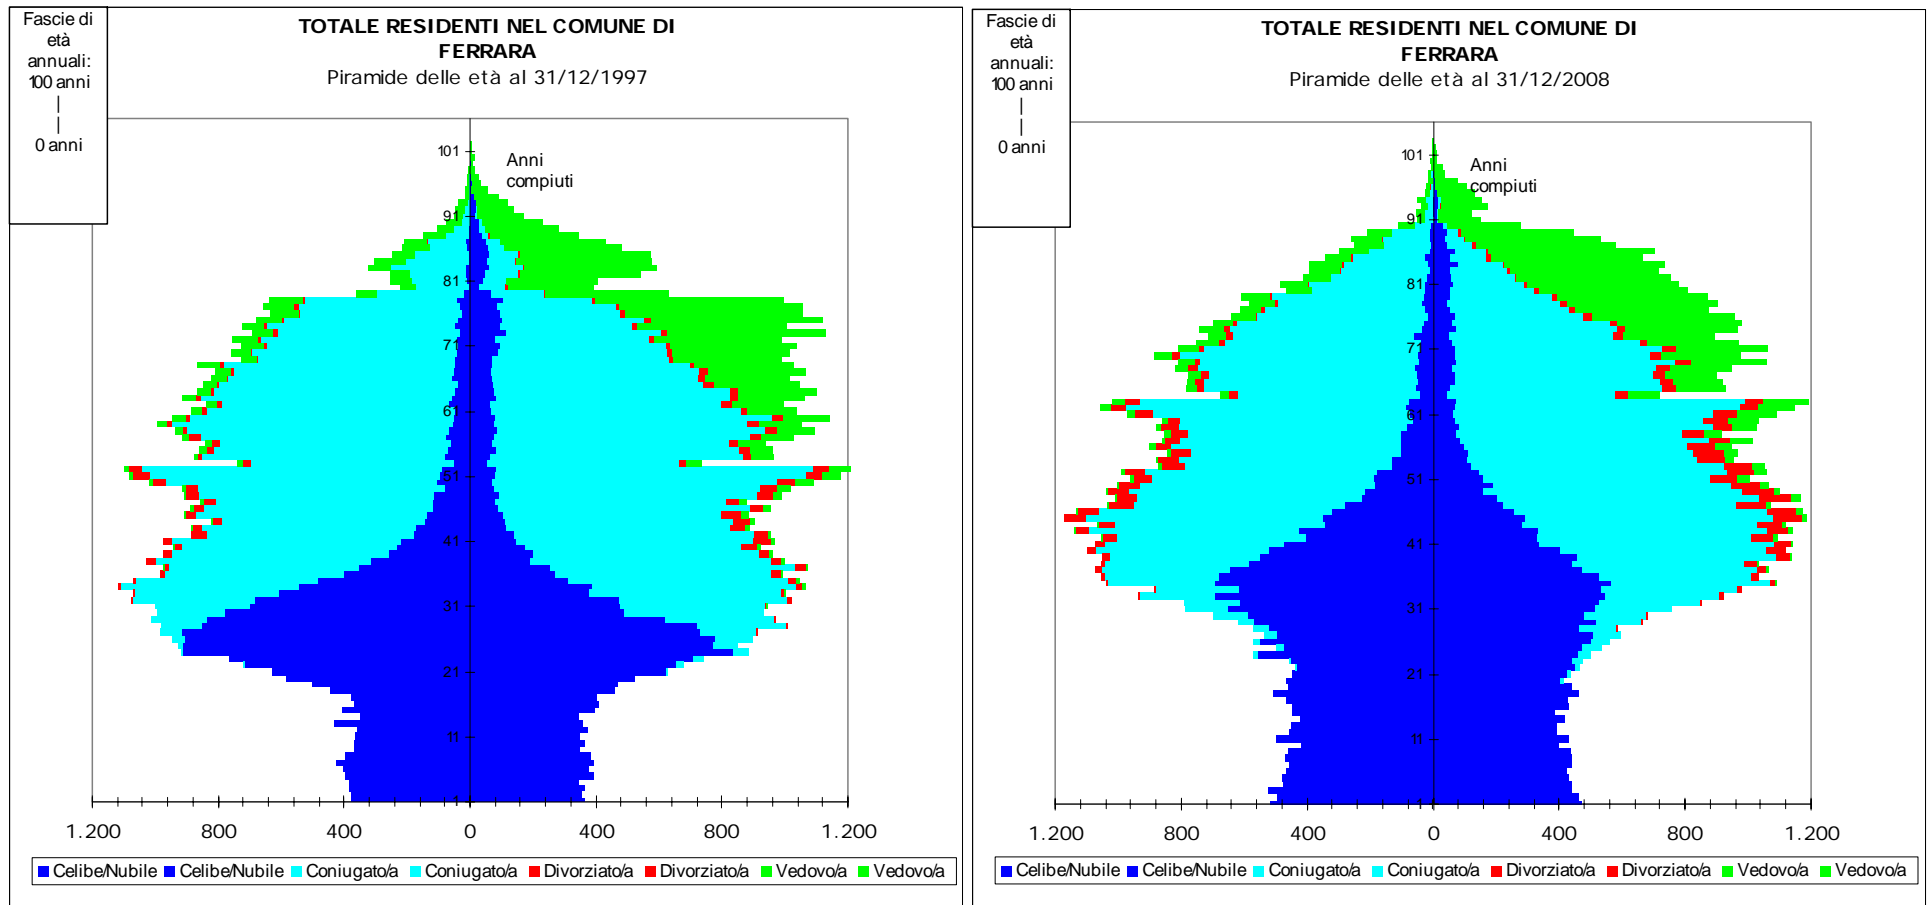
Fascie di età annuali: 100 anni | | 0 anni

TOTALE RESIDENTI NEL COMUNE DI FERRARA
Piramide delle età al 31/12/1997

101
Anni compiuti
91
81
71
61
51
41
31
21
11
1

1.200 800 400 0 400 800 1.200

Celibe/Nubile Celibe/Nubile Coniugato/a Coniugato/a Divorziato/a Divorziato/a Vedovo/a Vedovo/a

Fascie di età annuali: 100 anni | | 0 anni

TOTALE RESIDENTI NEL COMUNE DI FERRARA
Piramide delle età al 31/12/2008

101
Anni compiuti
91
81
71
61
51
41
31
21
11
1

1.200 800 400 0 400 800 1.200

Celibe/Nubile Celibe/Nubile Coniugato/a Coniugato/a Divorziato/a Divorziato/a Vedovo/a Vedovo/a